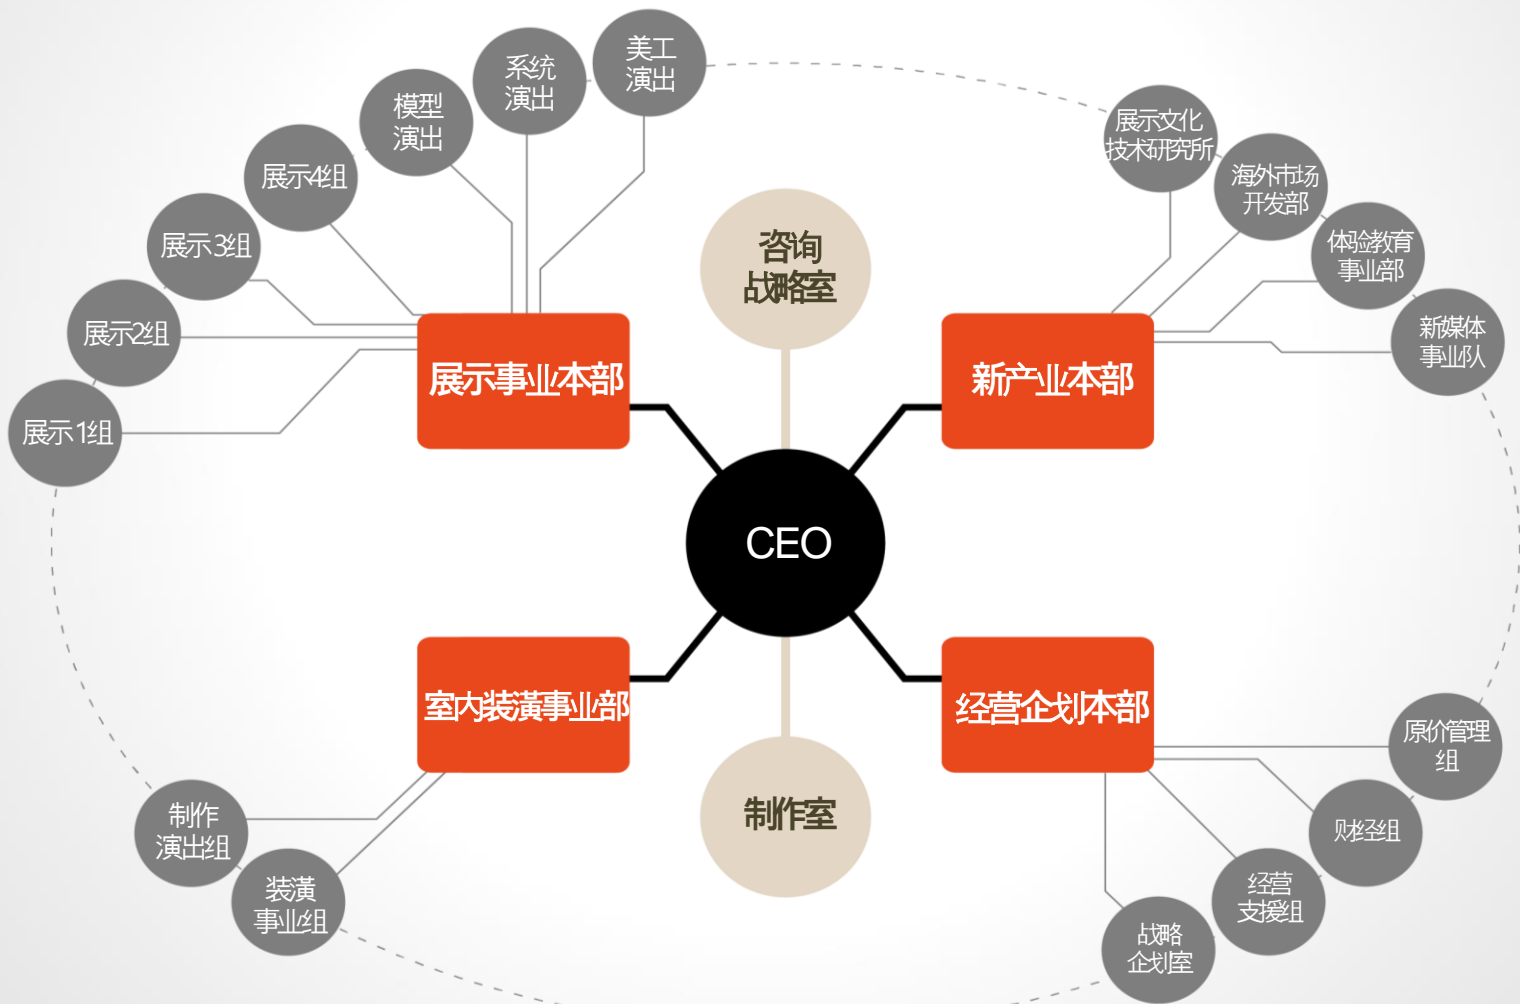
CEO

咨询
战略室

制作室

展示事业本部

新产业本部

室内装潢事业部

经营企划本部

展示1组

展示2组

展示3组

展示4组

模型
演出

系统
演出

美工
演出

展示文化
技术研究所

海外市场
开发部

体验教育
事业部

新媒体
事业队

原价管理
组

财经组

经营
支援组

战略
企划室

制作
演出组

装潢
事业组